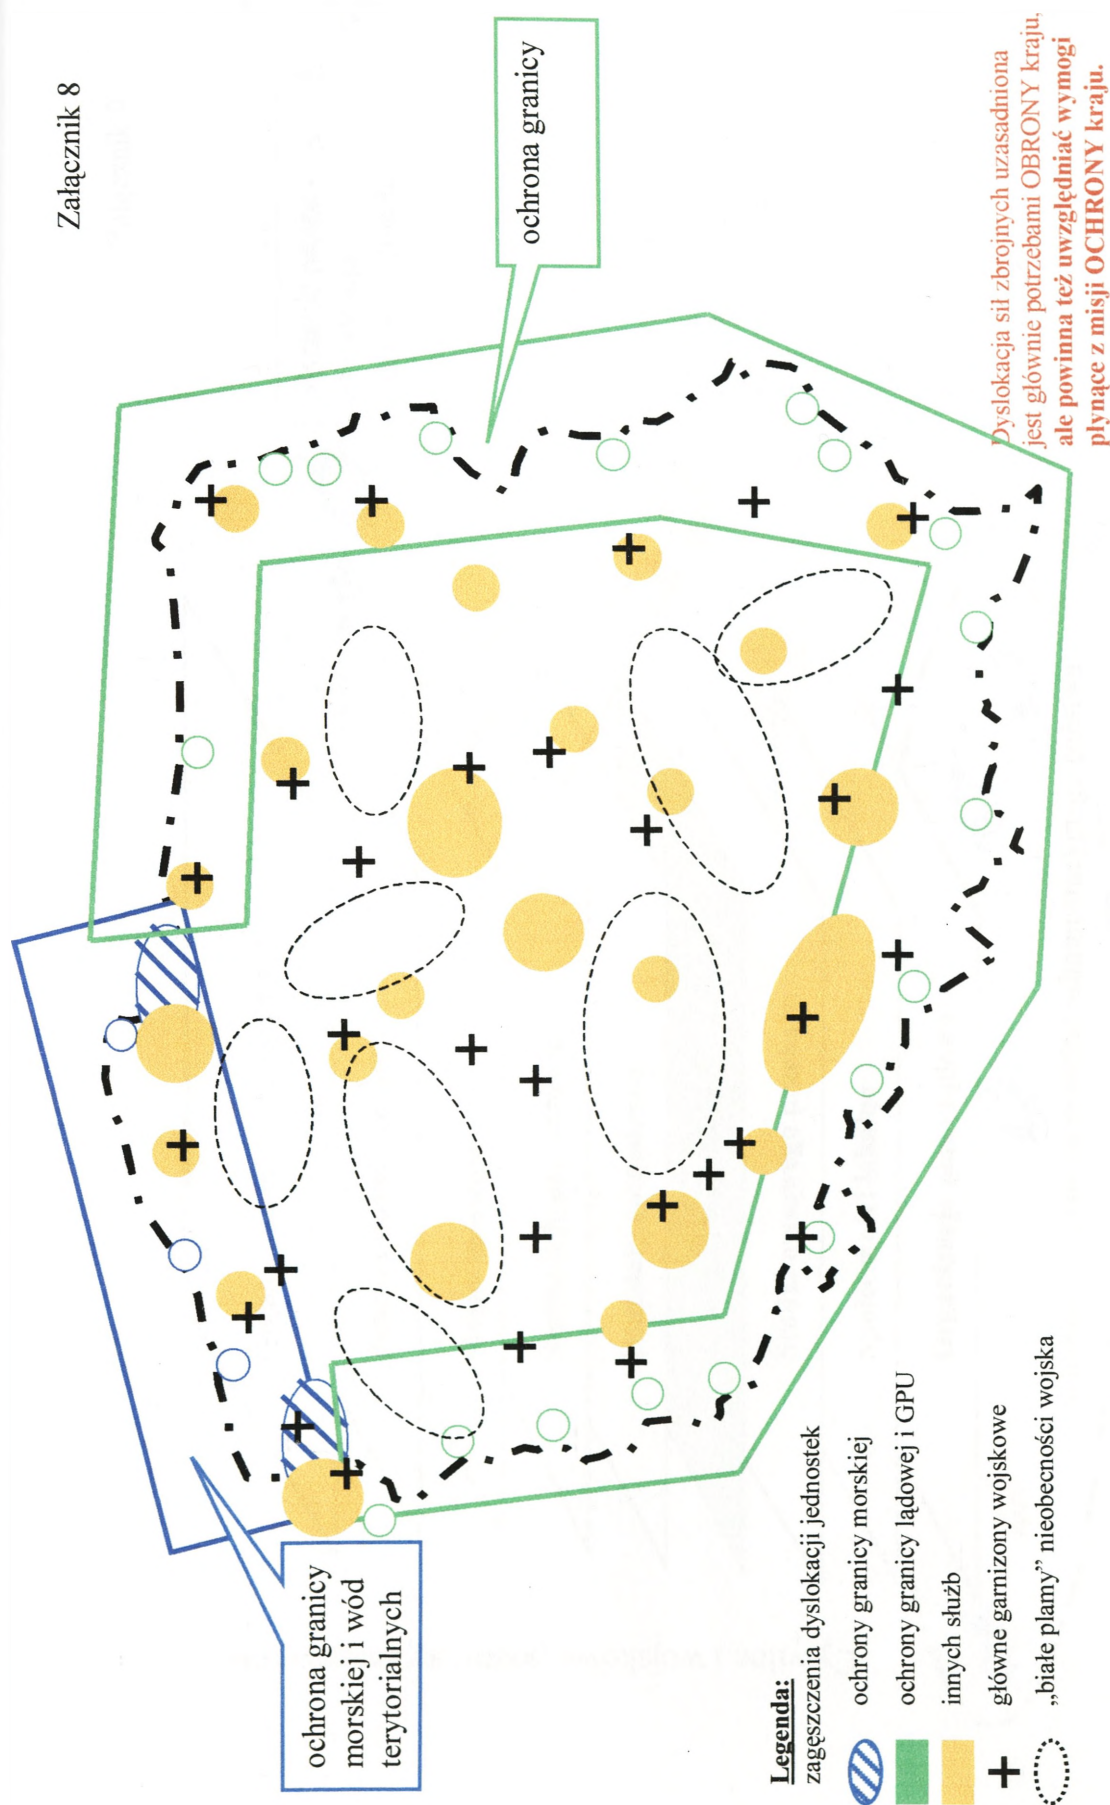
Załącznik 8

ochrona granicy

Dyslokacja sił zbrojnych uzasadniona jest głównie potrzebami OBRONY kraju, ale powinna też uwzględniać wymogi płynące z misji OCHRONY kraju.

ochrona granicy morskiej i wód terytorialnych

Legenda:
zagęszczenia dyslokacji jednostek
ochrony granicy morskiej
ochrony granicy lądowej i GPU
innych służb
główne garnizony wojskowe
„białe plamy" nieobecności wojska